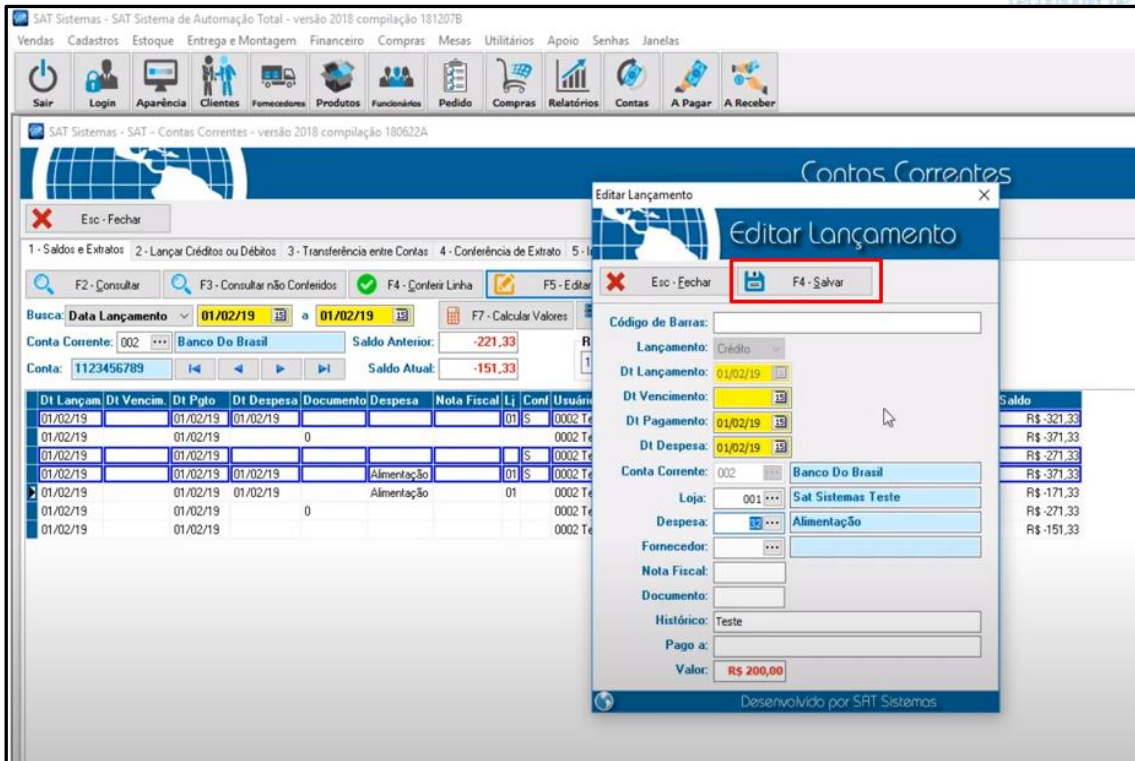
SAT Sistemas - SAT Sistema de Automação Total - versão 2018 compilação 181207B

Vendas Cadastros Estoque Entrega e Montagem Financeiro Compras Mesas Utilitários Apoio Senhas Janelas

Sair Login Aparência Clientes Fornecedores Produtos Funcionários Pedido Compras Relatórios Contas A Pagar A Receber

SAT Sistemas - SAT - Contas Correntes - versão 2018 compilação 180622A

Contas Correntes

Esc - Fechar

1 - Saldos e Extratos 2 - Lançar Créditos ou Débitos 3 - Transferência entre Contas 4 - Conferência de Extrato 5 - l

F2 - Consultar F3 - Consultar não Conferidos F4 - Conferir Linha F5 - Editar

Busca: Data Lançamento 01/02/19 a 01/02/19 F7 - Calcular Valores

Conta Corrente: 002 Banco Do Brasil Saldo Anterior: -221,33

Conta: 1123456789 Saldo Atual: -151,33

| Dt Lançam. | Dt Vencim. | Dt Pgto | Dt Despesa | Documento | Despesa | Nota Fiscal | Lj | Conf | Usuário | Saldo |
|---|---|---|---|---|---|---|---|---|---|---|
| 01/02/19 | | 01/02/19 | 01/02/19 | | | | 01 | S | 0002 Te | R$ -321,33 |
| 01/02/19 | | 01/02/19 | | 0 | | | | | 0002 Te | R$ -371,33 |
| 01/02/19 | | 01/02/19 | | | | | | S | 0002 Te | R$ -271,33 |
| 01/02/19 | | 01/02/19 | 01/02/19 | | Alimentação | | 01 | S | 0002 Te | R$ -371,33 |
| 01/02/19 | | 01/02/19 | 01/02/19 | | Alimentação | | 01 | | 0002 Te | R$ -171,33 |
| 01/02/19 | | 01/02/19 | | 0 | | | | | 0002 Te | R$ -271,33 |
| 01/02/19 | | 01/02/19 | | | | | | | 0002 Te | R$ -151,33 |

Editar Lançamento

Editar Lançamento

Esc - Fechar F4 - Salvar

Código de Barras:
Lançamento: Crédito
Dt Lançamento: 01/02/19
Dt Vencimento:
Dt Pagamento: 01/02/19
Dt Despesa: 01/02/19
Conta Corrente: 002 Banco Do Brasil
Loja: 001 Sat Sistemas Teste
Despesa: 12 Alimentação
Fornecedor:
Nota Fiscal:
Documento:
Histórico: Teste
Pago a:
Valor: R$ 200,00

Desenvolvido por SAT Sistemas